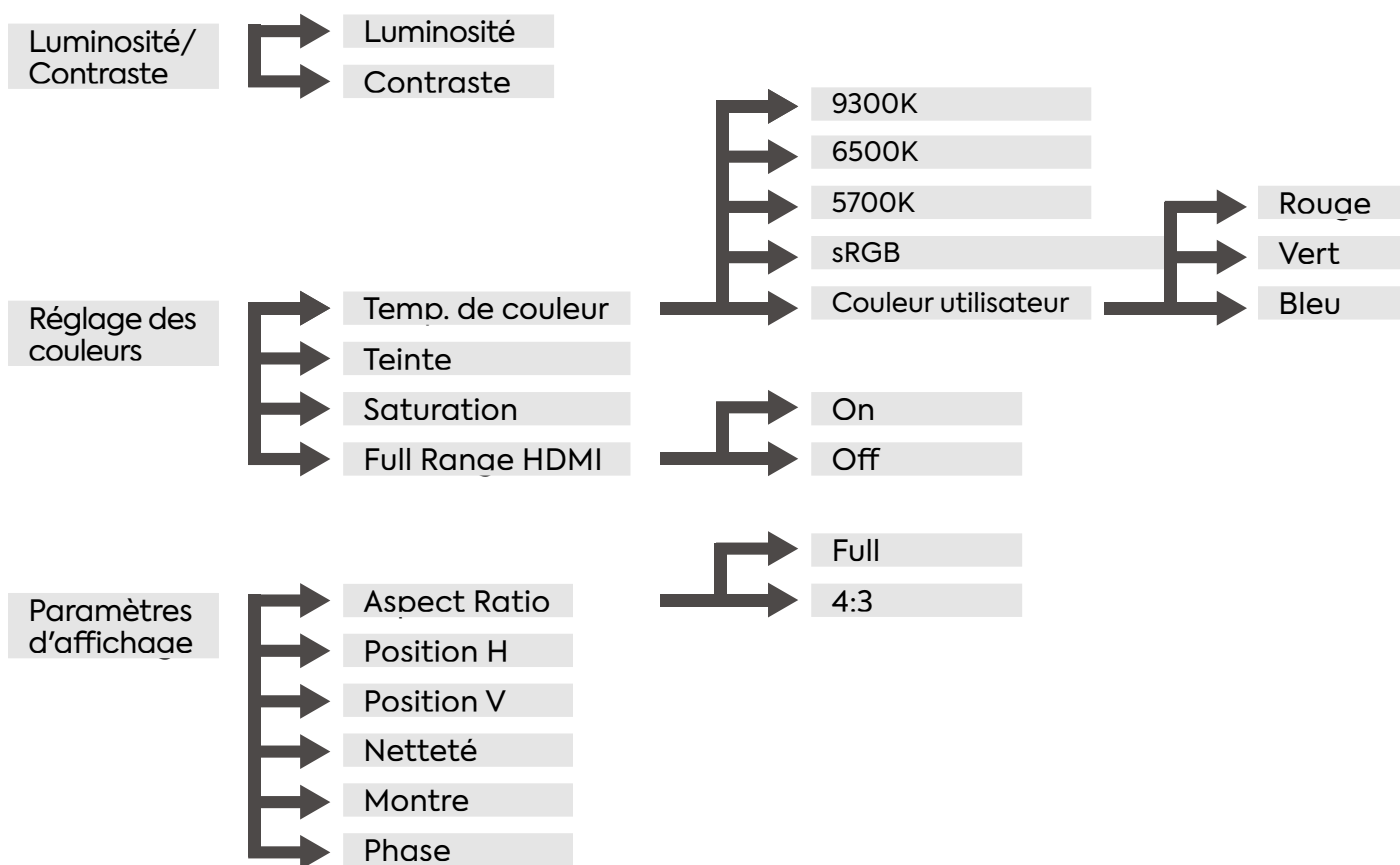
Luminosité/ Contraste

Luminosité

Contraste

9300K

6500K

5700K

sRGB

Couleur utilisateur

Rouge

Vert

Bleu

Réglage des couleurs

Temp. de couleur

Teinte

Saturation

Full Range HDMI

On

Off

Full

4:3

Paramètres d'affichage

Aspect Ratio

Position H

Position V

Netteté

Montre

Phase